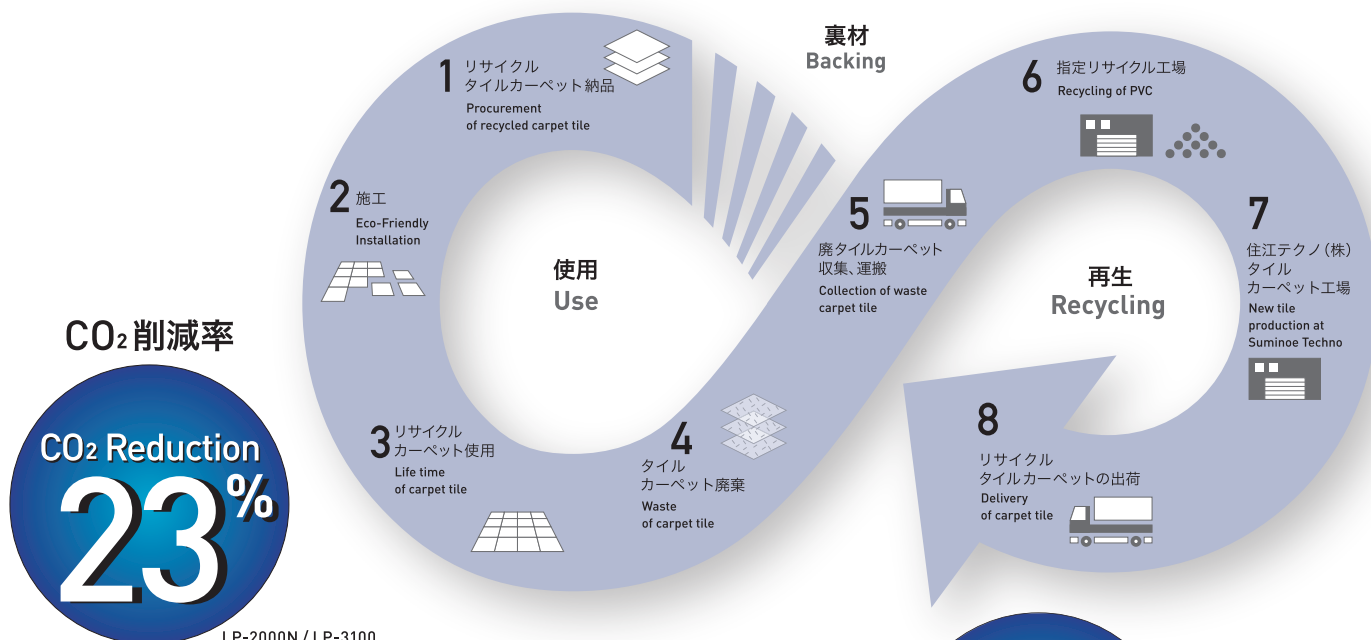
1 リサイクル
タイルカーペット納品
Procurement
of recycled carpet tile

裏材
Backing

6 指定リサイクル工場
Recycling of PVC

2 施工
Eco-Friendly
Installation

使用
Use

5 廃タイルカーペット
収集、運搬
Collection of waste
carpet tile

再生
Recycling

7 住江テクノ(株)
タイル
カーペット工場
New tile
production at
Suminoe Techno

$CO_2$削減率

$CO_2$ Reduction
23%

3 リサイクル
カーペット使用
Life time
of carpet tile

4 タイル
カーペット廃棄
Waste
of carpet tile

8 リサイクル
タイルカーペットの出荷
Delivery
of carpet tile

LP-2000N / LP-3100